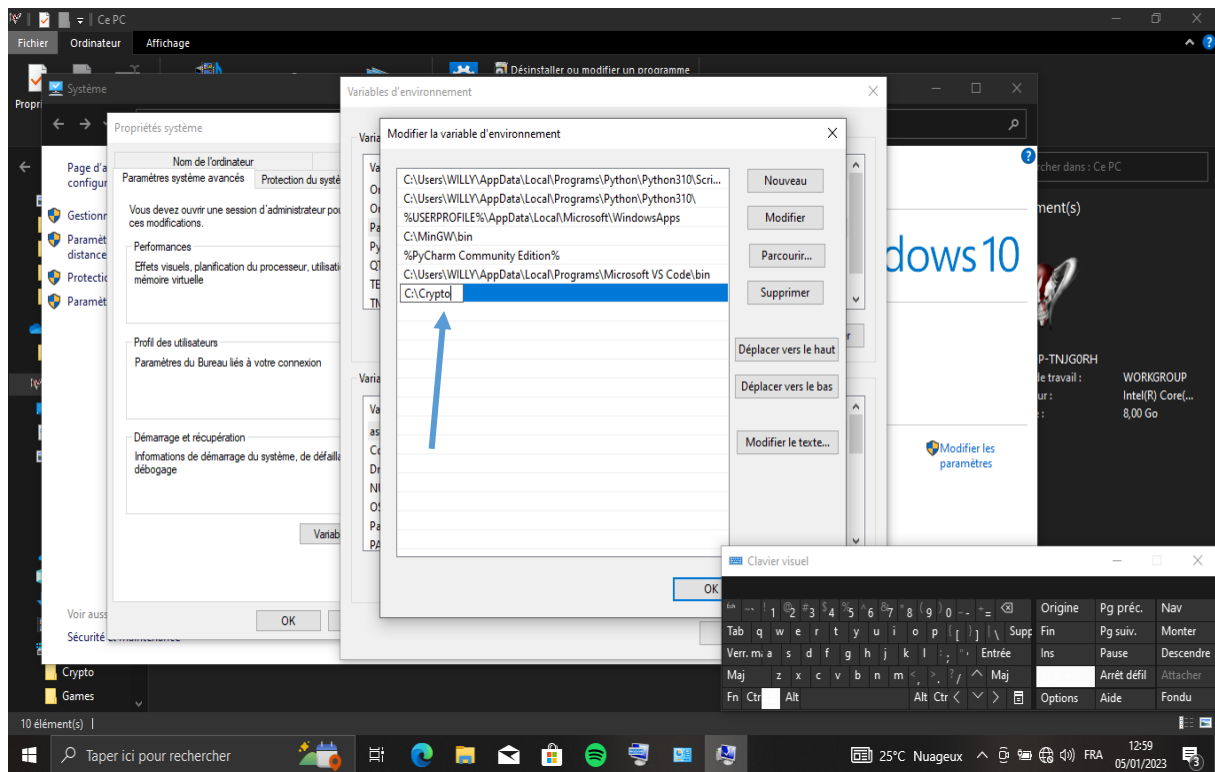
Ce PC
Fichier Ordinateur Affichage
Désinstaller ou modifier un programme
Propri
Système
Variables d'environnement
Propriétés système
Nom de l'ordinateur
Paramètres système avancés Protection du systè
Vous devez ouvrir une session d'administrateur pou ces modifications.
Performances
Effets visuels, planification du processeur, utilisati mémoire virtuelle
Profil des utilisateurs
Paramètres du Bureau liés à votre connexion
Démarrage et récupération
Informations de démarrage du système, de défailla débogage
Variab
OK
Page d'a configur
Gestionn
Paramèt distance
Protectio
Paramèt
Voir auss
Sécurité et maintenance
Modifier la variable d'environnement
C:\Users\WILLY\AppData\Local\Programs\Python\Python310\Scri...
C:\Users\WILLY\AppData\Local\Programs\Python\Python310\
%USERPROFILE%\AppData\Local\Microsoft\WindowsApps
C:\MinGW\bin
%PyCharm Community Edition%
C:\Users\WILLY\AppData\Local\Programs\Microsoft VS Code\bin
C:\Crypto
Nouveau
Modifier
Parcourir...
Supprimer
Déplacer vers le haut
Déplacer vers le bas
Modifier le texte...
OK
rcher dans : Ce PC
ment(s)
dows 10
P-TNJG0RH
le travail : WORKGROUP
ur : Intel(R) Core(...
: 8,00 Go
Modifier les paramètres
Clavier visuel
Tab q w e r t y u i o p Supp
Verr. ma a s d f g h j k l Entrée
Maj z x c v b n m Maj
Fn Ctr Alt Alt Ctr
Origine Pg préc. Nav
Fin Pg suiv. Monter
Ins Pause Descendre
Arrêt défil Attacher
Options Aide Fondu
Crypto
Games
10 élément(s)
Taper ici pour rechercher
25°C Nuageux FRA 12:59 05/01/2023